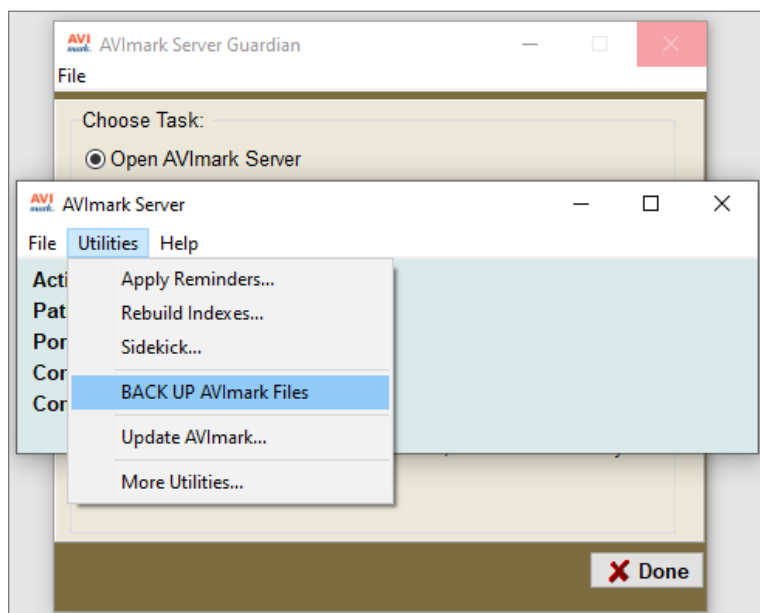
AVImark Server Guardian
File
Choose Task:
Open AVImark Server
AVImark Server
File Utilities Help
Acti
Pat
Por
Cor
Cor
Apply Reminders...
Rebuild Indexes...
Sidekick...
BACK UP AVImark Files
Update AVImark...
More Utilities...
Done